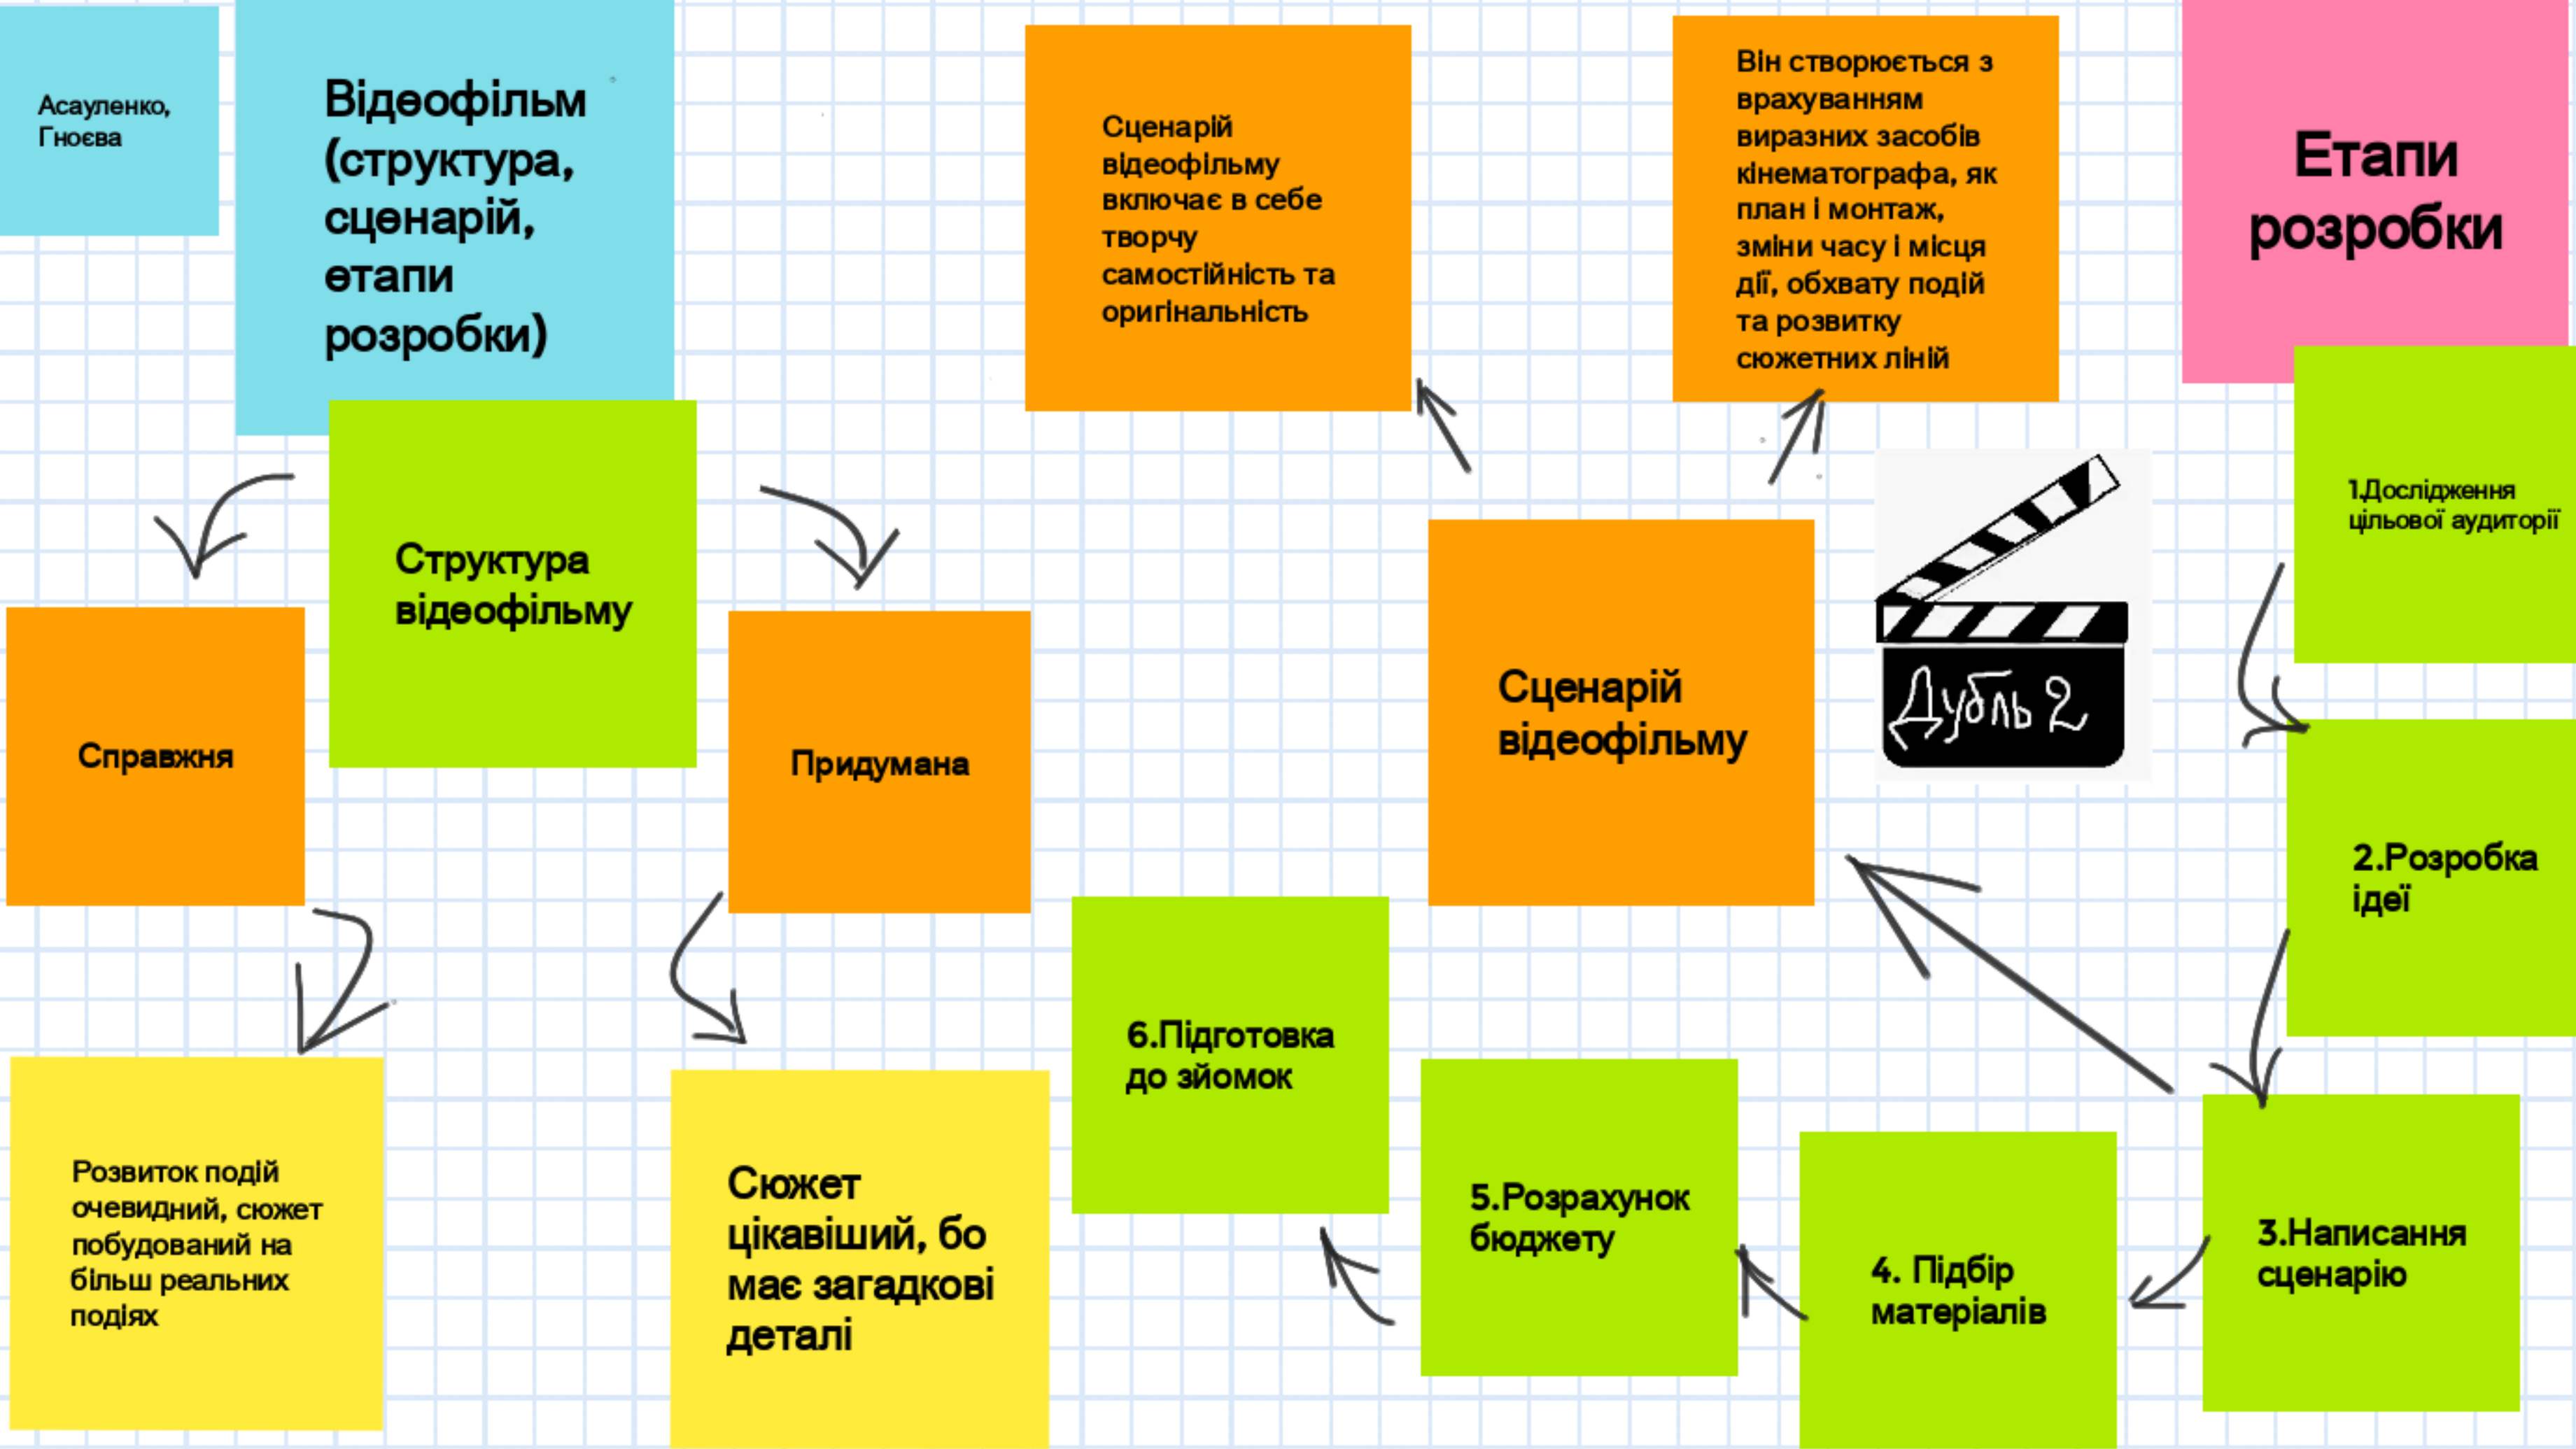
Асауленко, Гноєва

Відеофільм (структура, сценарій, етапи розробки)

Сценарій відеофільму включає в себе творчу самостійність та оригінальність

Він створюється з врахуванням виразних засобів кінематографа, як план і монтаж, зміни часу і місця дії, обхвату подій та розвитку сюжетних ліній

Етапи розробки

Структура відеофільму

Справжня

Придумана

Сценарій відеофільму

Дубль 2

1.Дослідження цільової аудиторії

2.Розробка ідеї

3.Написання сценарію

4. Підбір матеріалів

5.Розрахунок бюджету

6.Підготовка до зйомок

Розвиток подій очевидний, сюжет побудований на більш реальних подіях

Сюжет цікавіший, бо має загадкові деталі